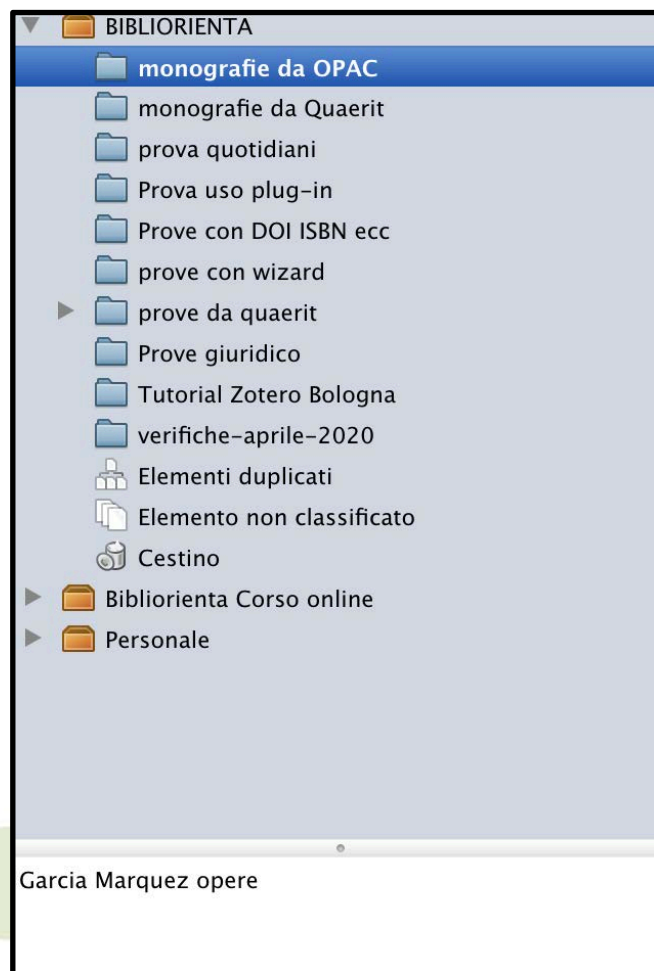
BIBLIORIENTA
monografie da OPAC
monografie da Quaerit
prova quotidiani
Prova uso plug-in
Prove con DOI ISBN ecc
prove con wizard
prove da quaerit
Prove giuridico
Tutorial Zotero Bologna
verifiche-aprile-2020
Elementi duplicati
Elemento non classificato
Cestino
Bibliorienta Corso online
Personale

Garcia Marquez opere